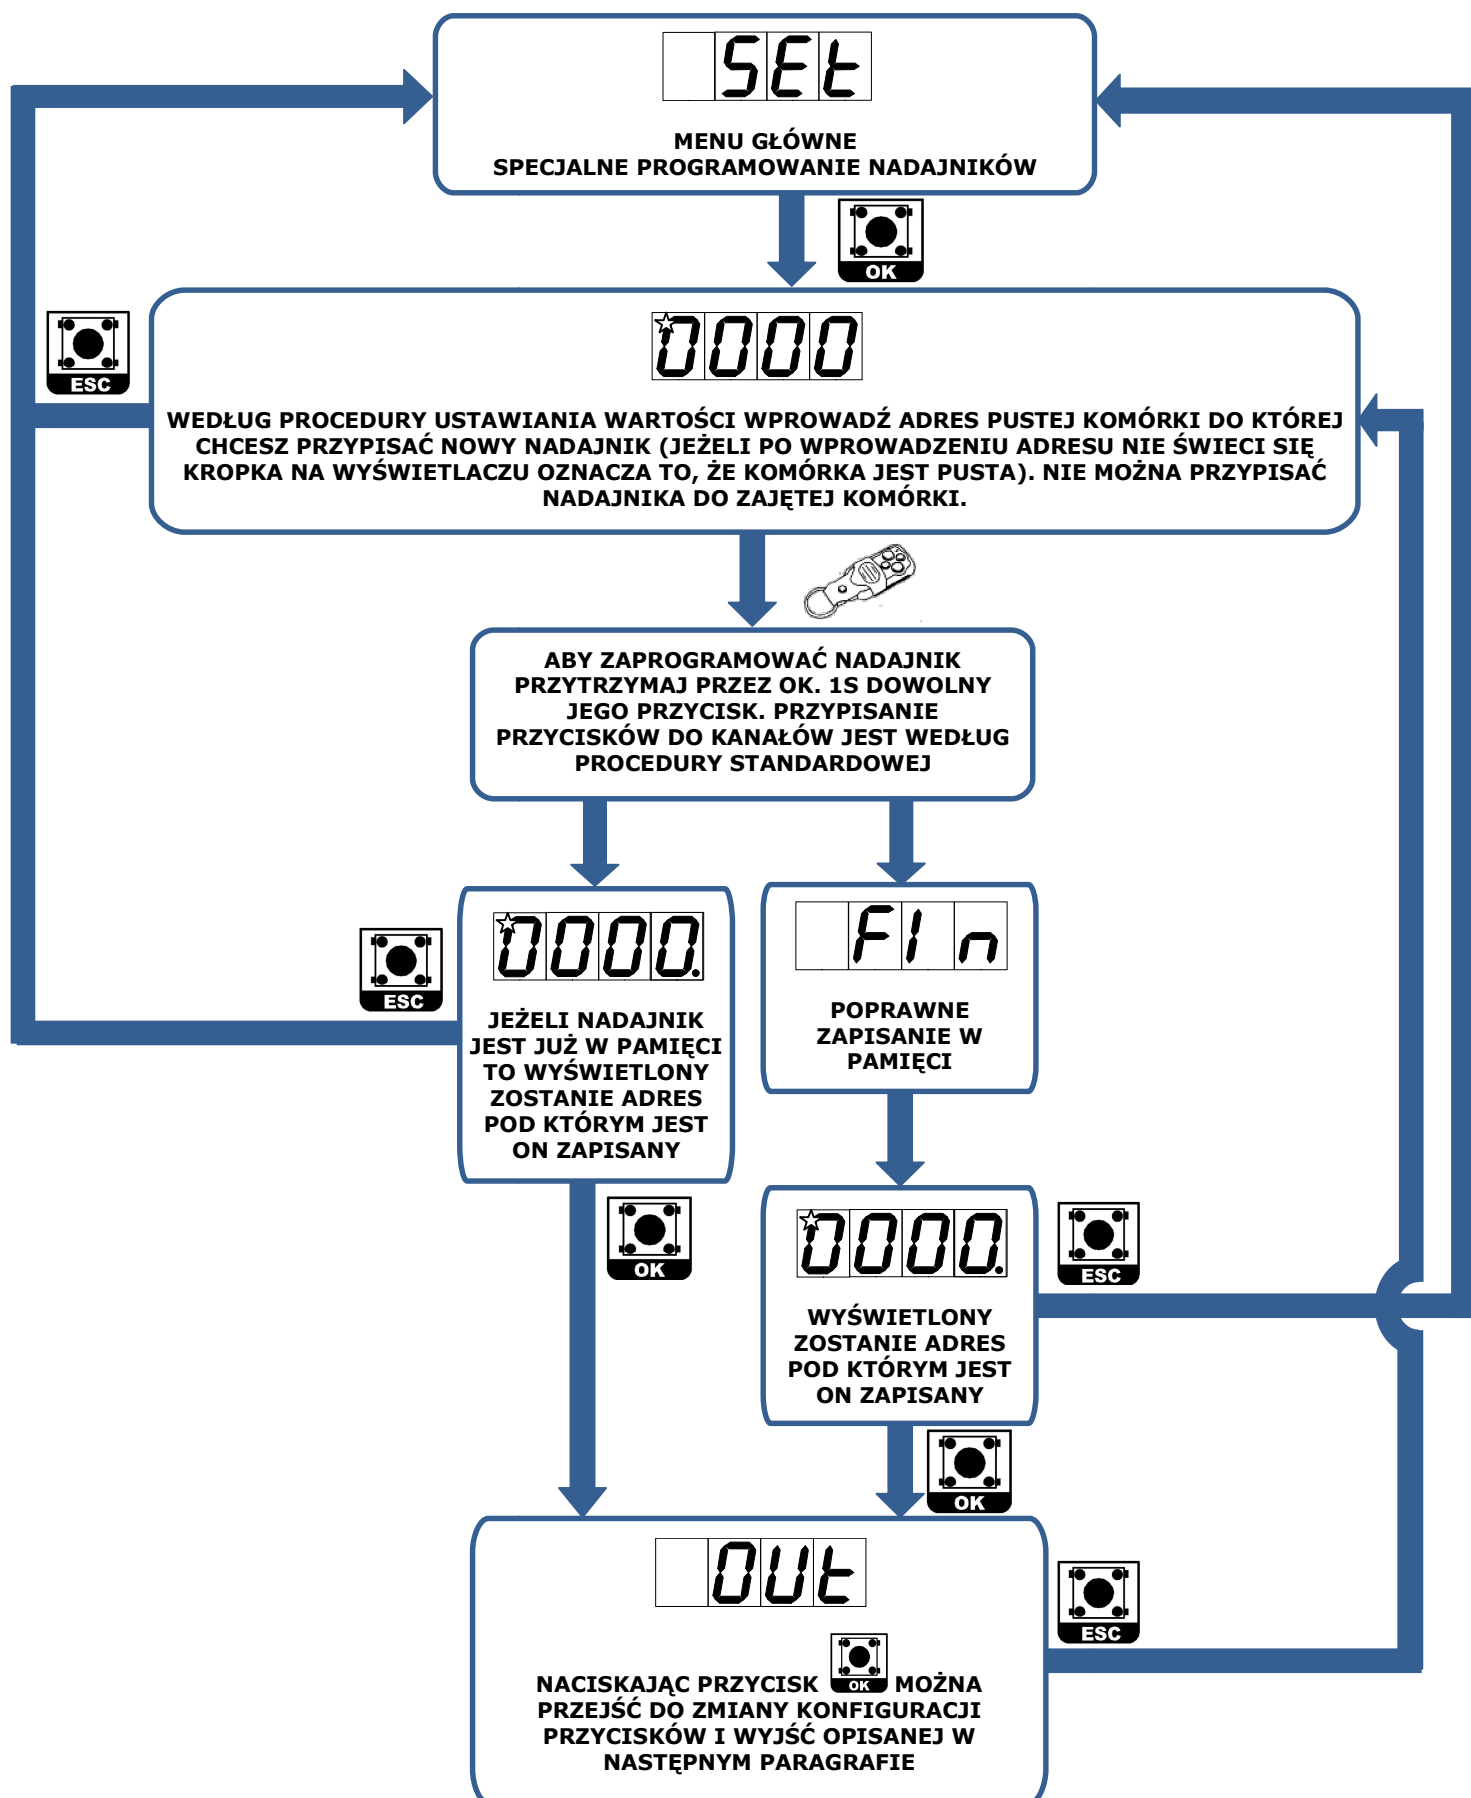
SEt

MENU GŁÓWNE
SPECJALNE PROGRAMOWANIE NADAJNIKÓW

OK

ESC

0000

WEDŁUG PROCEDURY USTAWIANIA WARTOŚCI WPROWADŹ ADRES PUSTEJ KOMÓRKI DO KTÓREJ CHCESZ PRZYPISAĆ NOWY NADAJNIK (JEŻELI PO WPROWADZENIU ADRESU NIE ŚWIECI SIĘ KROPKA NA WYŚWIETLACZU OZNACZA TO, ŻE KOMÓRKA JEST PUSTA). NIE MOŻNA PRZYPISAĆ NADAJNIKA DO ZAJĘTEJ KOMÓRKI.

ABY ZAPROGRAMOWAĆ NADAJNIK PRZYTRZYMAJ PRZEZ OK. 1S DOWOLNY JEGO PRZYCISK. PRZYPISANIE PRZYCISKÓW DO KANAŁÓW JEST WEDŁUG PROCEDURY STANDARDOWEJ

ESC

0000.

JEŻELI NADAJNIK JEST JUŻ W PAMIĘCI TO WYŚWIETLONY ZOSTANIE ADRES POD KTÓRYM JEST ON ZAPISANY

FIn

POPRAWNE ZAPISANIE W PAMIĘCI

OK

0000.

ESC

WYŚWIETLONY ZOSTANIE ADRES POD KTÓRYM JEST ON ZAPISANY

OK

OUt

ESC

NACISKAJĄC PRZYCISK OK MOŻNA PRZEJŚĆ DO ZMIANY KONFIGURACJI PRZYCISKÓW I WYJŚĆ OPISANEJ W NASTĘPNYM PARAGRAFIE